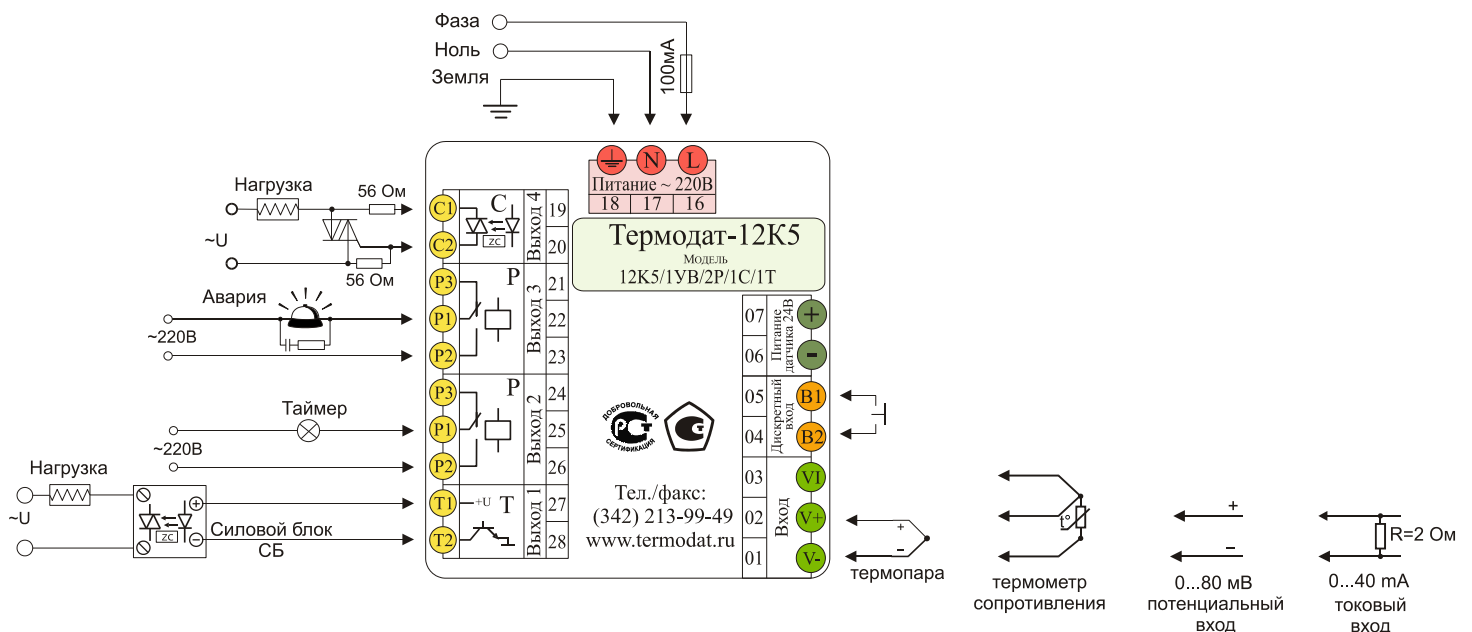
Фаза
Ноль
Земля
100мА

N L
Питание ~ 220В
| 18 | 17 | 16 |
|---|---|---|

Термодат-12К5
Модель
12К5/1УВ/2Р/1С/1Т

Нагрузка
56 Ом
~U
56 Ом
C1
C2
C
ZC
Выход 4
19
20

Авария
~220В
P3
P1
P2
P
Выход 3
21
22
23

Таймер
~220В
P3
P1
P2
P
Выход 2
24
25
26

Нагрузка
~U
ZC
Силовой блок
СБ
T1
T2
+U
T
Выход 1
27
28

ДОБРОВОЛЬНАЯ СЕРТИФИКАЦИЯ

Тел./факс:
(342) 213-99-49
www.termodat.ru

07
06
Питание датчика 24В
+
-
05
04
Дискретный вход
B1
B2
03
02
01
Вход
VI
V+
V-

+
-
термопара
термометр сопротивления
t°
+
-
0...80 мВ потенциальный вход
R=2 Ом
0...40 mA токовый вход